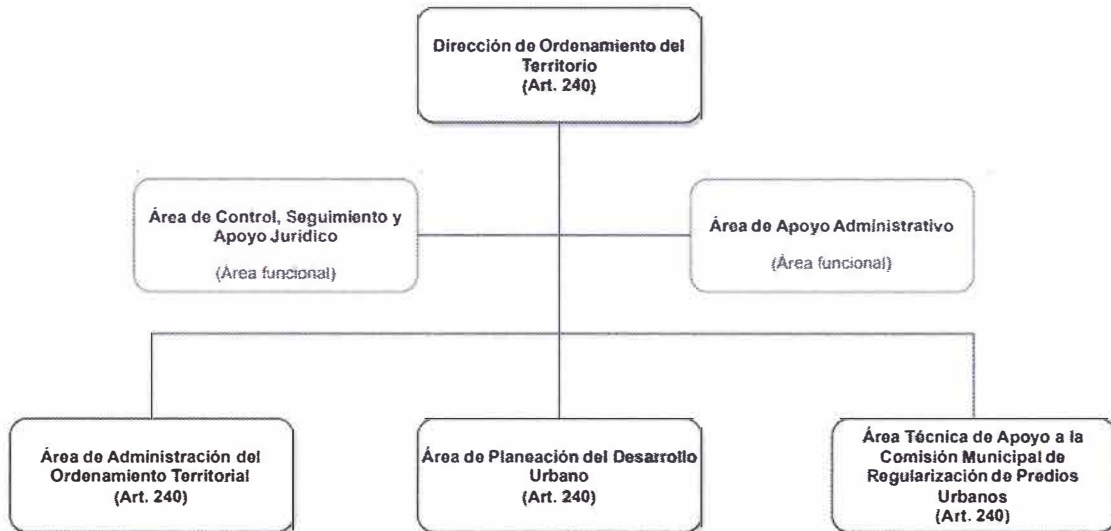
Dirección de Ordenamiento del Territorio
(Art. 240)

Área de Control, Seguimiento y Apoyo Jurídico
(Área funcional)

Área de Apoyo Administrativo
(Área funcional)

Área de Administración del Ordenamiento Territorial
(Art. 240)

Área de Planeación del Desarrollo Urbano
(Art. 240)

Área Técnica de Apoyo a la Comisión Municipal de Regularización de Predios Urbanos
(Art. 240)